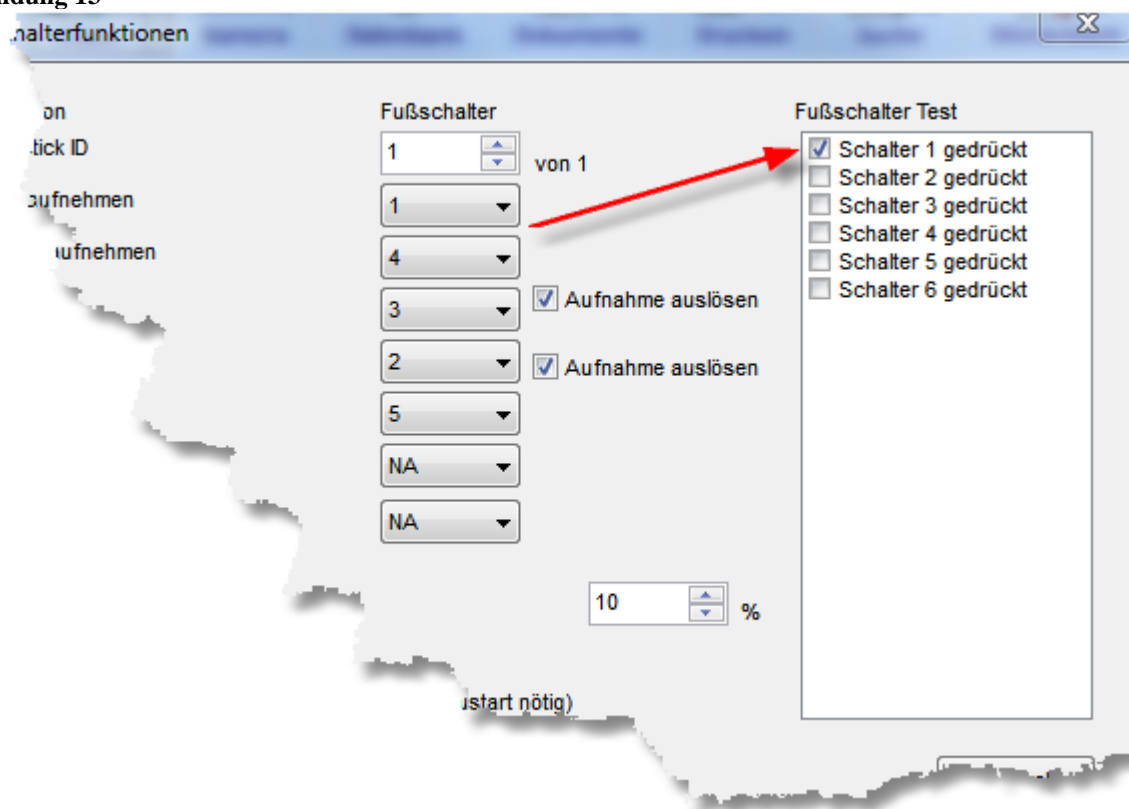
ildung 15

:halterfunktionen

ion
tick ID
ufnehmen
ufnehmen

Fußschalter
1
von 1
1
4
3
Aufnahme auslösen
2
Aufnahme auslösen
5
NA
NA

10
%

ustart nötig)

Fußschalter Test
Schalter 1 gedrückt
Schalter 2 gedrückt
Schalter 3 gedrückt
Schalter 4 gedrückt
Schalter 5 gedrückt
Schalter 6 gedrückt